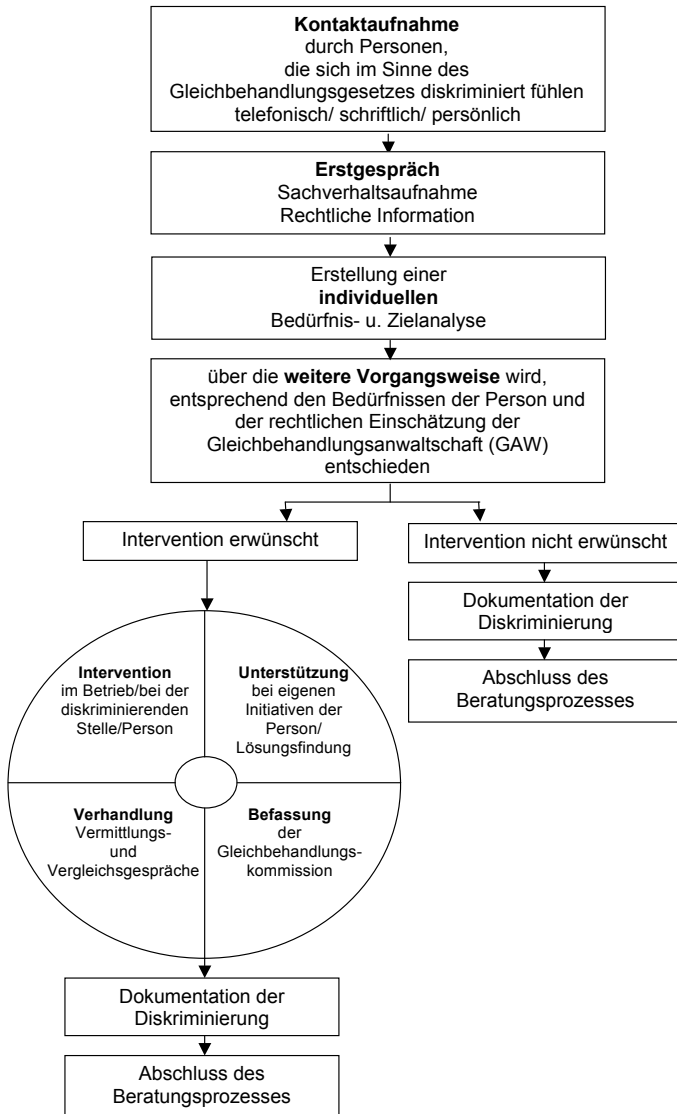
**Kontaktaufnahme**
durch Personen, die sich im Sinne des Gleichbehandlungsgesetzes diskriminiert fühlen telefonisch/ schriftlich/ persönlich

**Erstgespräch**
Sachverhaltsaufnahme
Rechtliche Information

Erstellung einer **individuellen** Bedürfnis- u. Zielanalyse

über die **weitere Vorgangsweise** wird, entsprechend den Bedürfnissen der Person und der rechtlichen Einschätzung der Gleichbehandlungsanwaltschaft (GAW) entschieden

Intervention erwünscht

**Intervention** im Betrieb/bei der diskriminierenden Stelle/Person

**Unterstützung** bei eigenen Initiativen der Person/ Lösungsfindung

**Verhandlung** Vermittlungs- und Vergleichsgespräche

**Befassung** der Gleichbehandlungskommission

Dokumentation der Diskriminierung

Abschluss des Beratungsprozesses

Intervention nicht erwünscht

Dokumentation der Diskriminierung

Abschluss des Beratungsprozesses